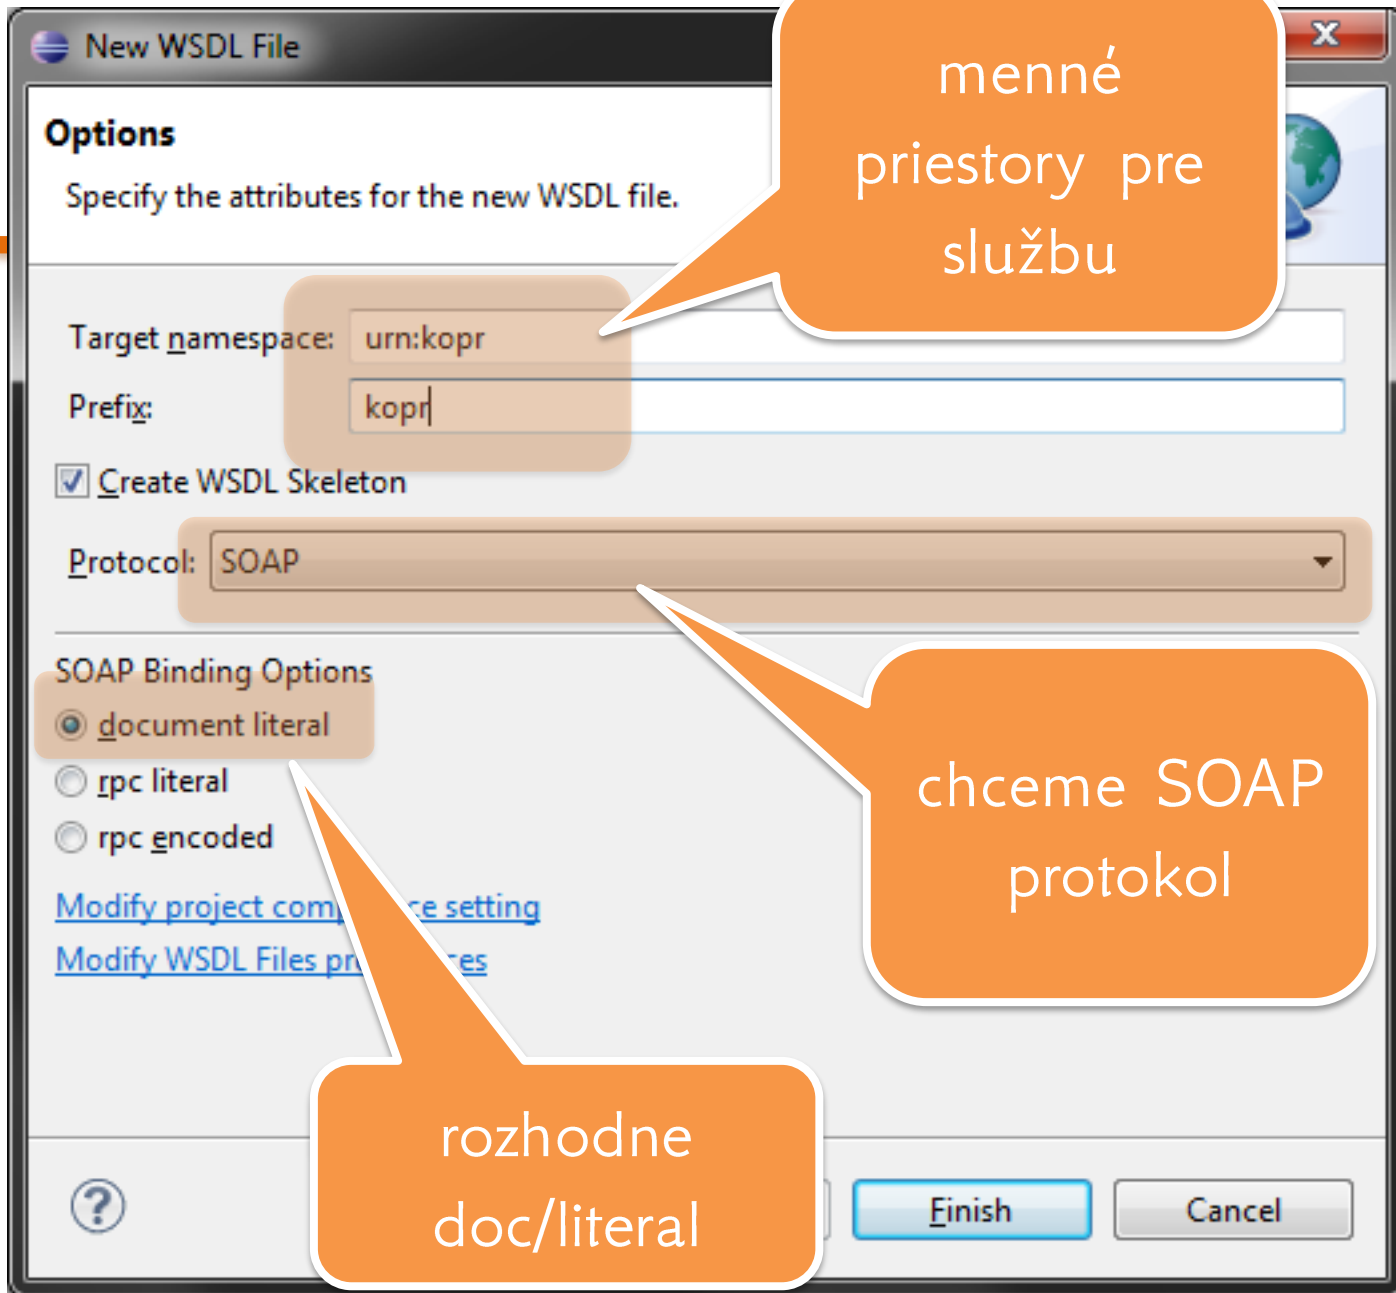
New WSDL File

Options

Specify the attributes for the new WSDL file.

menné priestory pre službu

Target namespace: urn:kopr

Prefix: kopr

Create WSDL Skeleton

Protocol: SOAP

SOAP Binding Options

document literal

rpc literal

rpc encoded

Modify project com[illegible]ce setting

Modify WSDL Files pr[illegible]es

chceme SOAP protokol

rozhodne doc/literal

Finish

Cancel